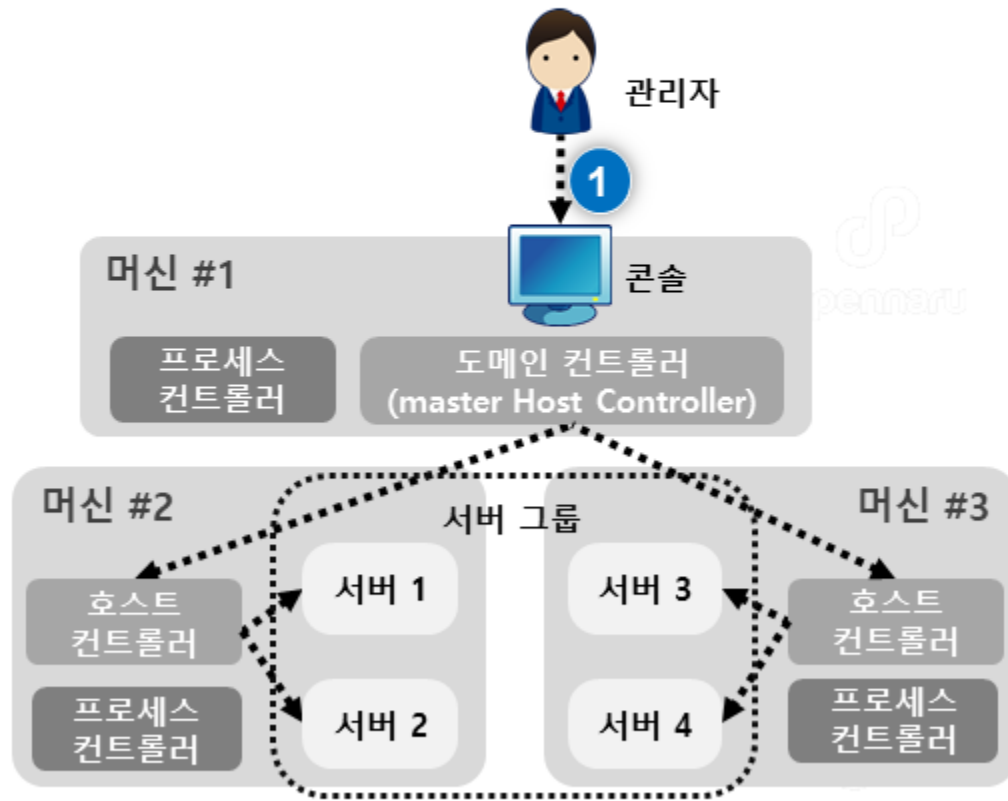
관리자

1

머신 #1

콘솔

프로세스 컨트롤러

도메인 컨트롤러 (master Host Controller)

머신 #2

서버 그룹

머신 #3

호스트 컨트롤러

서버 1

서버 3

호스트 컨트롤러

프로세스 컨트롤러

서버 2

서버 4

프로세스 컨트롤러

openmaru